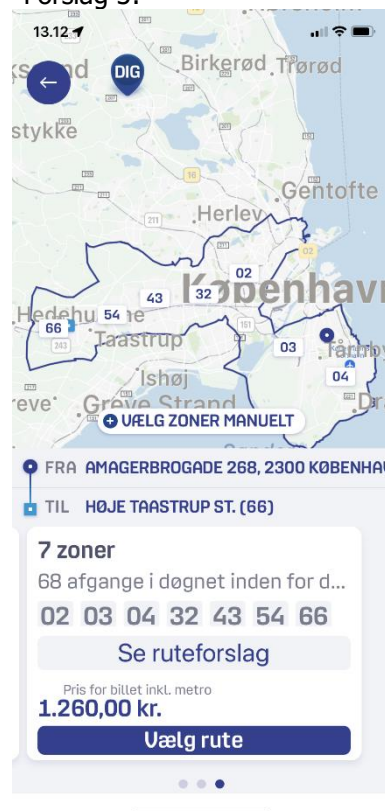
Forslag 3:

13.12

DIG

Birkerød Trørød

stykke

Gentofte

Herlev

København

02

43

32

66

54

Hedehu

Taastrup

03

04

Ishøj

Greve Strand

VÆLG ZONER MANUELT

FRA AMAGERBROGADE 268, 2300 KØBENHA

TIL HØJE TAASTRUP ST. (66)

7 zoner

68 afgange i døgnet inden for d...

02 03 04 32 43 54 66

Se ruteforslag

Pris for billet inkl. metro

1.260,00 kr.

Vælg rute